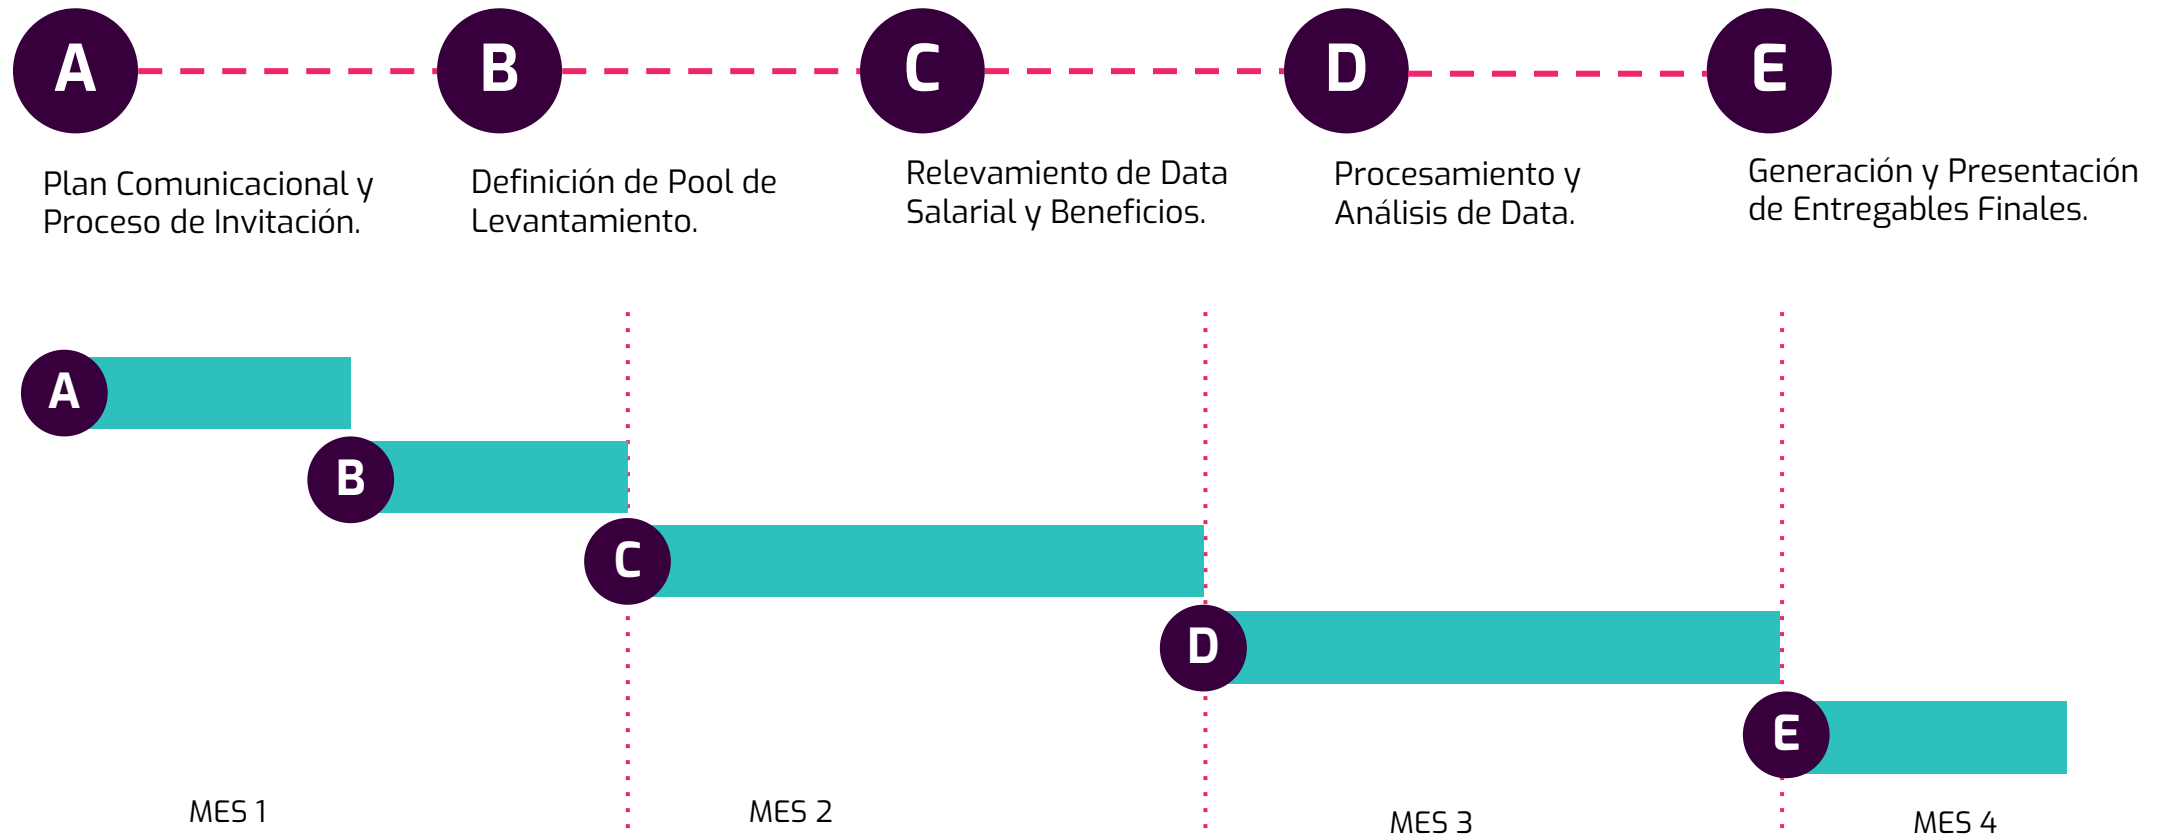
A

Plan Comunicacional y Proceso de Invitación.

B

Definición de Pool de Levantamiento.

C

Relevamiento de Data Salarial y Beneficios.

D

Procesamiento y Análisis de Data.

E

Generación y Presentación de Entregables Finales.

A

B

C

D

E

MES 1

MES 2

MES 3

MES 4